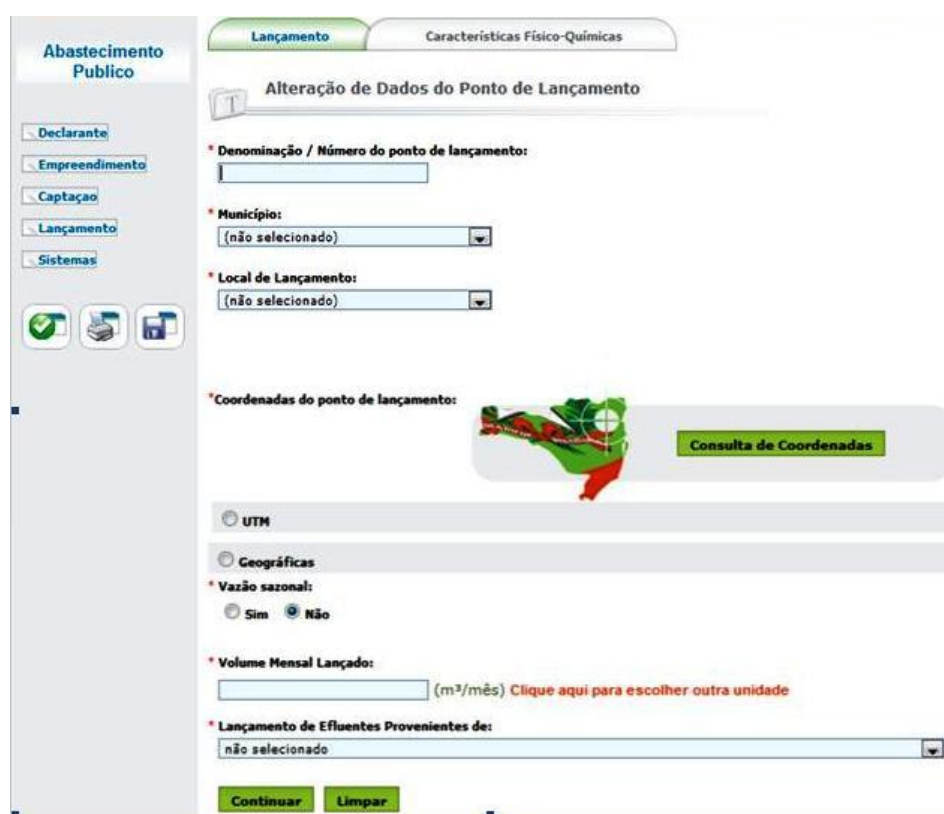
Abastecimento Publico

Declarante
Empreendimento
Captaçao
Lançamento
Sistemas

Lançamento | Características Físico-Químicas

Alteração de Dados do Ponto de Lançamento

* Denominação / Número do ponto de lançamento:

* Município:
(não selecionado)

* Local de Lançamento:
(não selecionado)

*Coordenadas do ponto de lançamento:

Consulta de Coordenadas

UTM

Geográficas

* Vazão sazonal:
Sim Não

* Volume Mensal Lançado:
(m³/mês) Clique aqui para escolher outra unidade

* Lançamento de Efluentes Provenientes de:
não selecionado

Continuar Limpar